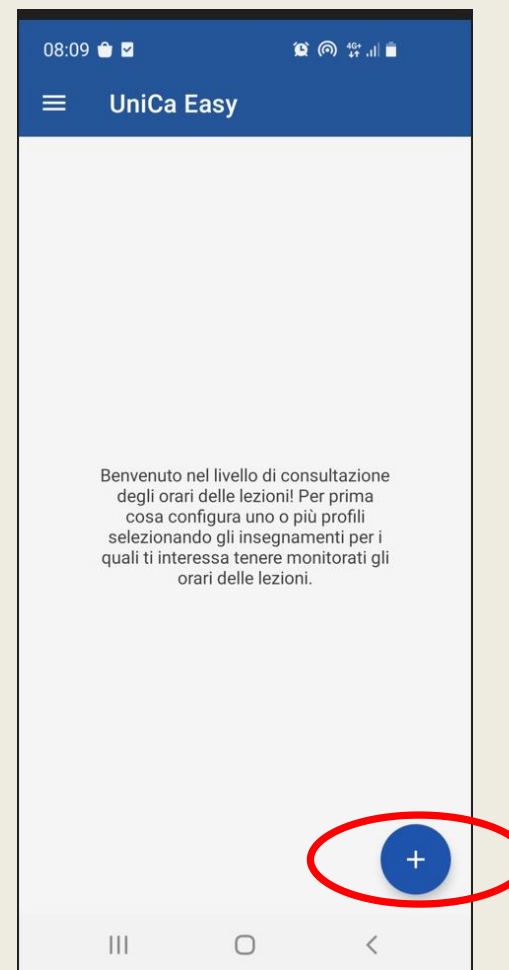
08:09

4G+

UniCa Easy

Benvenuto nel livello di consultazione degli orari delle lezioni! Per prima cosa configura uno o più profili selezionando gli insegnamenti per i quali ti interessa tenere monitorati gli orari delle lezioni.

+